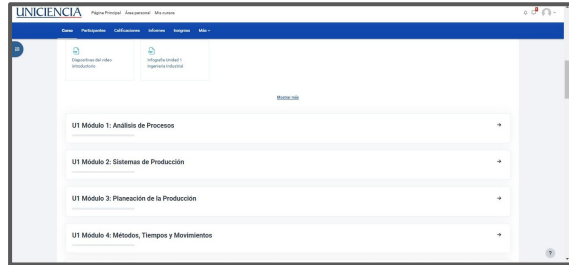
UNICIENCIA Página Principal Área personal Mis cursos

Curso Participantes Calificaciones Informes Insignias Más

Diapositivas del video introductorio

Infografía Unidad 1 Ingeniería Industrial

Mostrar más

U1 Módulo 1: Análisis de Procesos

U1 Módulo 2: Sistemas de Producción

U1 Módulo 3: Planeación de la Producción

U1 Módulo 4: Métodos, Tiempos y Movimientos

?